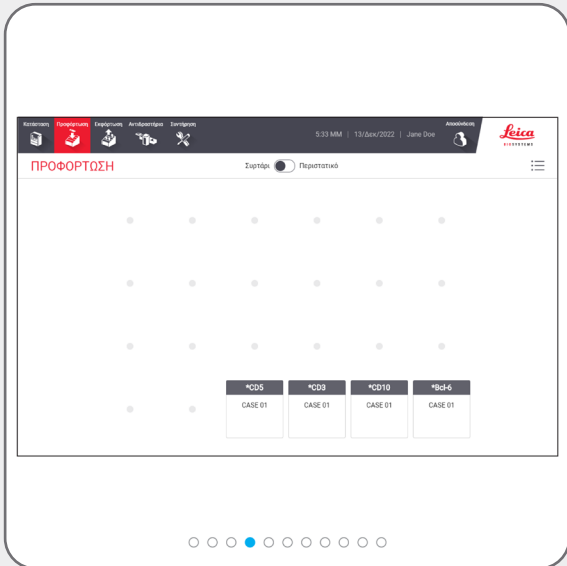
Κατάσταση Προφόρτωση Εκφόρτωση Αντιδραστήρια Συντήρηση

5:33 ΜΜ | 13/Δεκ/2022 | Jane Doe

Αποσύνδεση

Leica BIOSYSTEMS

ΠΡΟΦΟΡΤΩΣΗ

Συρτάρι Περιστατικό

| *CD5 | *CD3 | *CD10 | *Bcl-6 |
|---|---|---|---|
| CASE 01 | CASE 01 | CASE 01 | CASE 01 |